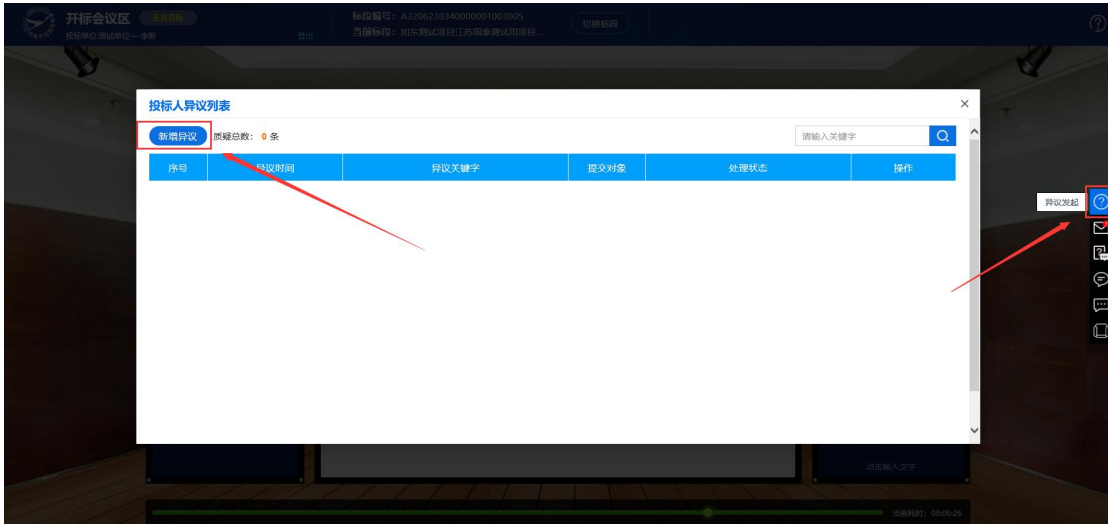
开标会议区 正在开标
投标单位:测试单位---李彬 登出
标段编号：A3206230340000001003005
当前标段：如东测试项目江苏国泰测试用项目...
切换标段

投标人异议列表
新增异议 质疑总数：0 条
请输入关键字

| 序号 | 异议时间 | 异议关键字 | 提交对象 | 处理状态 | 操作 |
|---|---|---|---|---|---|

异议发起

点击输入文字
当前耗时：08:06:26